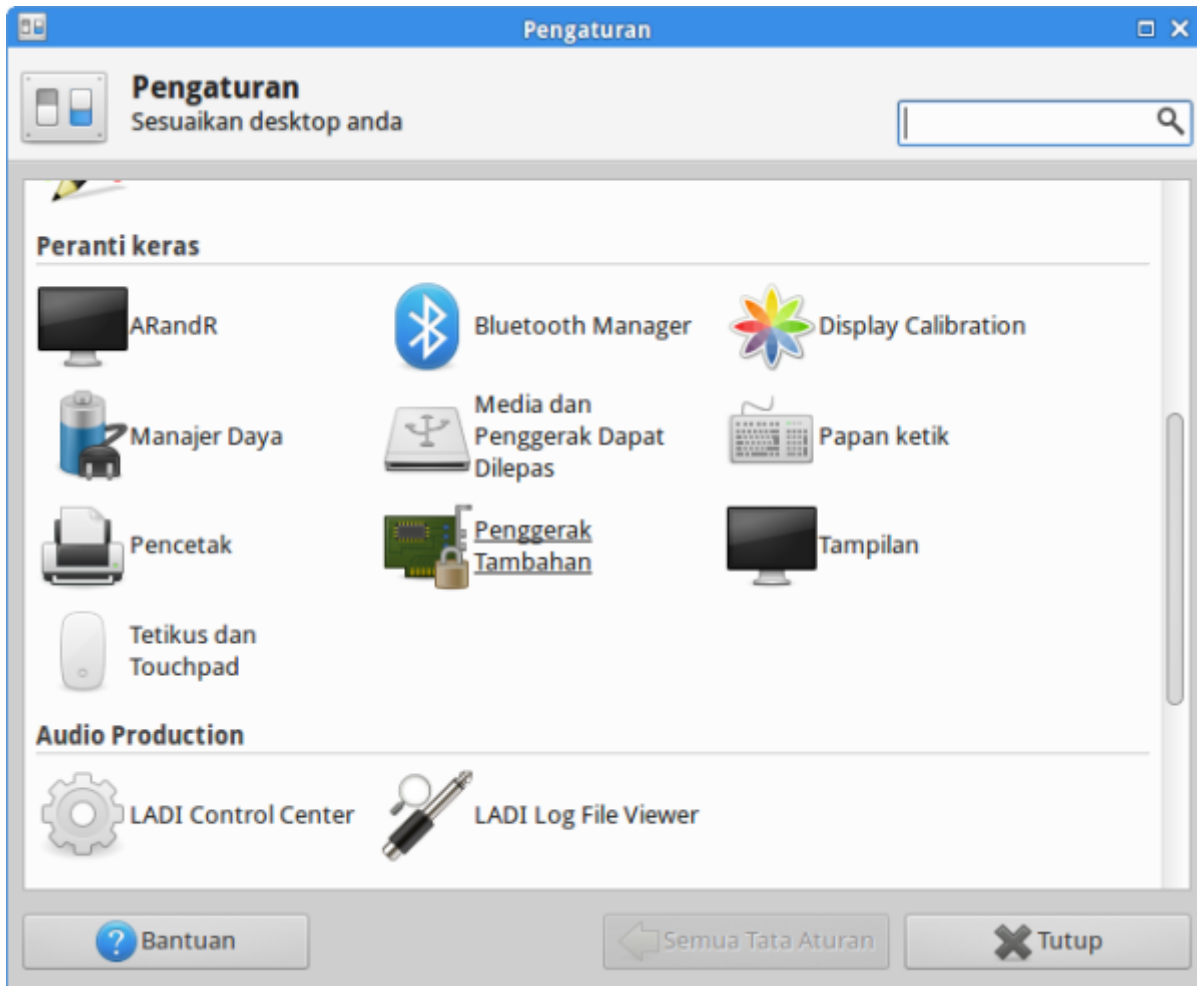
Pengaturan

Pengaturan
Sesuaikan desktop anda

Peranti keras

ARandR
Bluetooth Manager
Display Calibration
Manajer Daya
Media dan Penggerak Dapat Dilepas
Papan ketik
Pencetak
Penggerak Tambahan
Tampilan
Tetikus dan Touchpad

Audio Production

LADI Control Center
LADI Log File Viewer

Bantuan
Semua Tata Aturan
Tutup